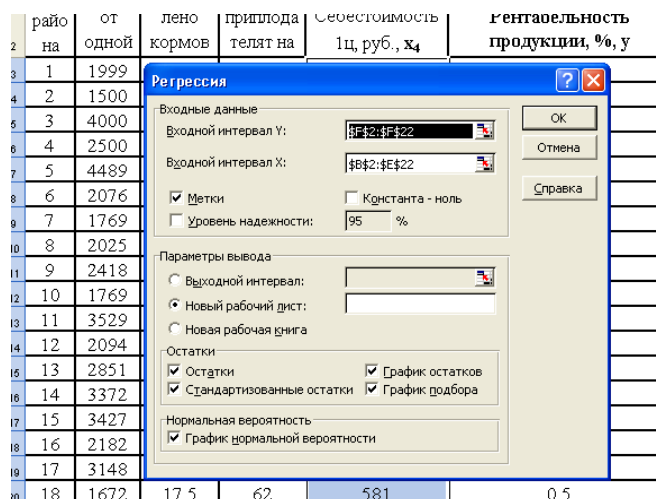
| | райо на | от одной | лено кормов | приплода телят на | Себестоимость 1ц, руб., $x_4$ | Рентабельность продукции, %, y |
|---|---|---|---|---|---|---|
| 3 | 1 | 1999 | | | | |
| 4 | 2 | 1500 | | | | |
| 5 | 3 | 4000 | | | | |
| 6 | 4 | 2500 | | | | |
| 7 | 5 | 4489 | | | | |
| 8 | 6 | 2076 | | | | |
| 9 | 7 | 1769 | | | | |
| 10 | 8 | 2025 | | | | |
| 11 | 9 | 2418 | | | | |
| 12 | 10 | 1769 | | | | |
| 13 | 11 | 3529 | | | | |
| 14 | 12 | 2094 | | | | |
| 15 | 13 | 2851 | | | | |
| 16 | 14 | 3372 | | | | |
| 17 | 15 | 3427 | | | | |
| 18 | 16 | 2182 | | | | |
| 19 | 17 | 3148 | | | | |
| 20 | 18 | 1672 | 17.5 | 62 | 581 | 0.5 |

Регрессия

Входные данные
Входной интервал Y: $F$2:$F$22
Входной интервал X: $B$2:$E$22
Метки
Константа - ноль
Уровень надежности: 95 %

OK
Отмена
Справка

Параметры вывода
Выходной интервал:
Новый рабочий лист:
Новая рабочая книга

Остатки
Остатки
Стандартизованные остатки
График остатков
График подбора

Нормальная вероятность
График нормальной вероятности